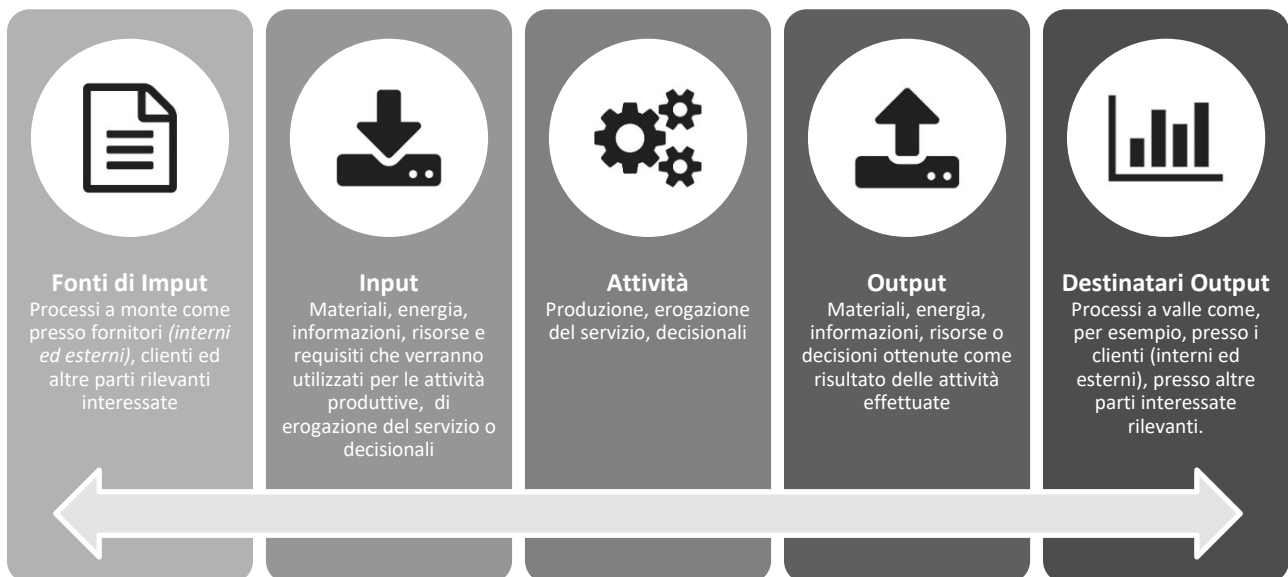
**Fonti di Imput**
Processi a monte come presso fornitori *(interni ed esterni)*, clienti ed altre parti rilevanti interessate

**Input**
Materiali, energia, informazioni, risorse e requisiti che verranno utilizzati per le attività produttive, di erogazione del servizio o decisionali

**Attività**
Produzione, erogazione del servizio, decisionali

**Output**
Materiali, energia, informazioni, risorse o decisioni ottenute come risultato delle attività effettuate

**Destinatari Output**
Processi a valle come, per esempio, presso i clienti (interni ed esterni), presso altre parti interessate rilevanti.